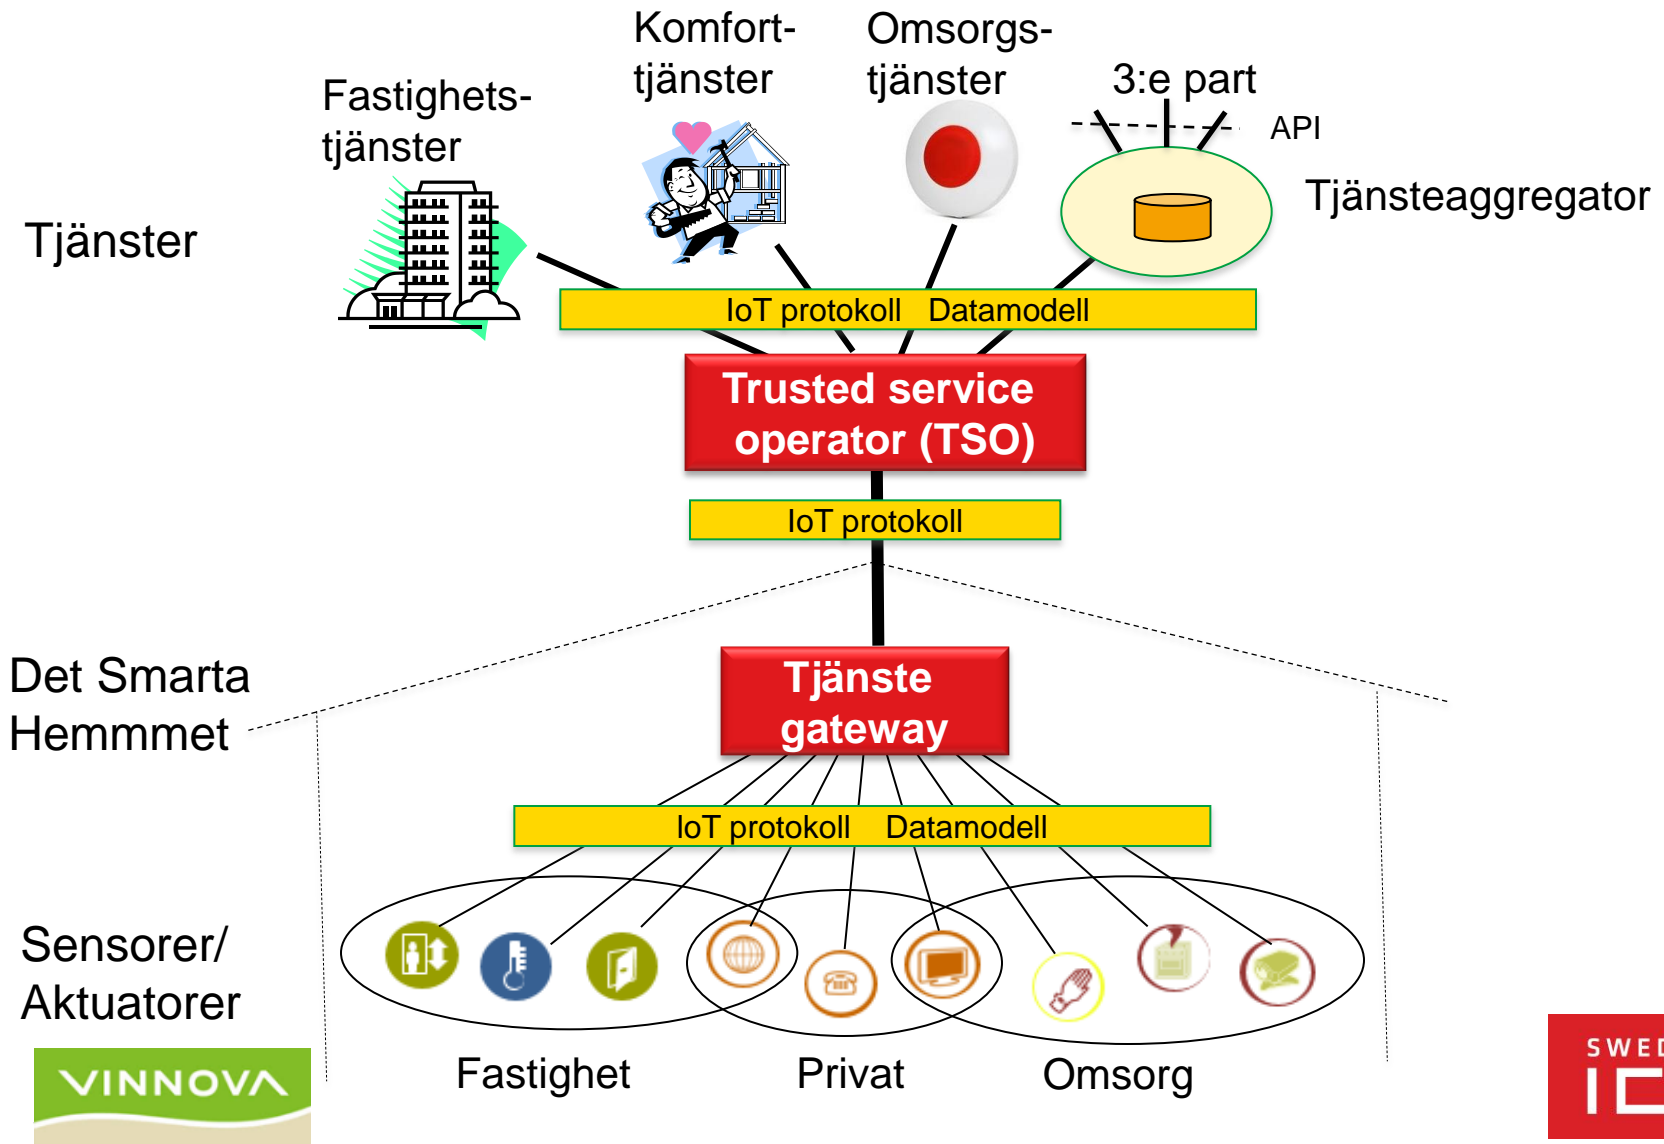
Komfort-tjänster

Omsorgs-tjänster

Fastighets-tjänster

3:e part

API

Tjänsteaggregator

Tjänster

IoT protokoll Datamodell

Trusted service operator (TSO)

IoT protokoll

Det Smarta Hemmmet

Tjänste gateway

IoT protokoll Datamodell

Sensorer/ Aktuatorer

Fastighet

Privat

Omsorg

VINNOVA

SWED
IC